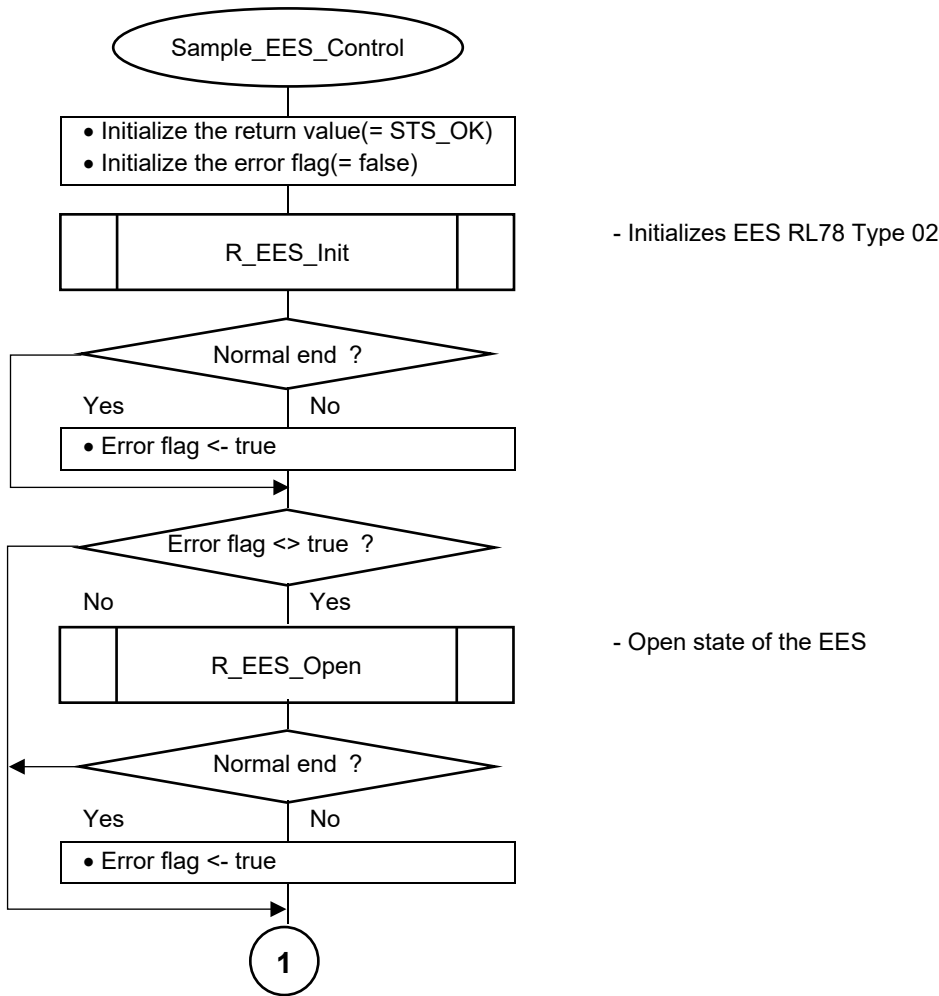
Sample_EES_Control

• Initialize the return value(= STS_OK)
• Initialize the error flag(= false)

R_EES_Init

- Initializes EES RL78 Type 02

Normal end ?

Yes

No

• Error flag <- true

Error flag <> true ?

No

Yes

R_EES_Open

- Open state of the EES

Normal end ?

Yes

No

• Error flag <- true

1